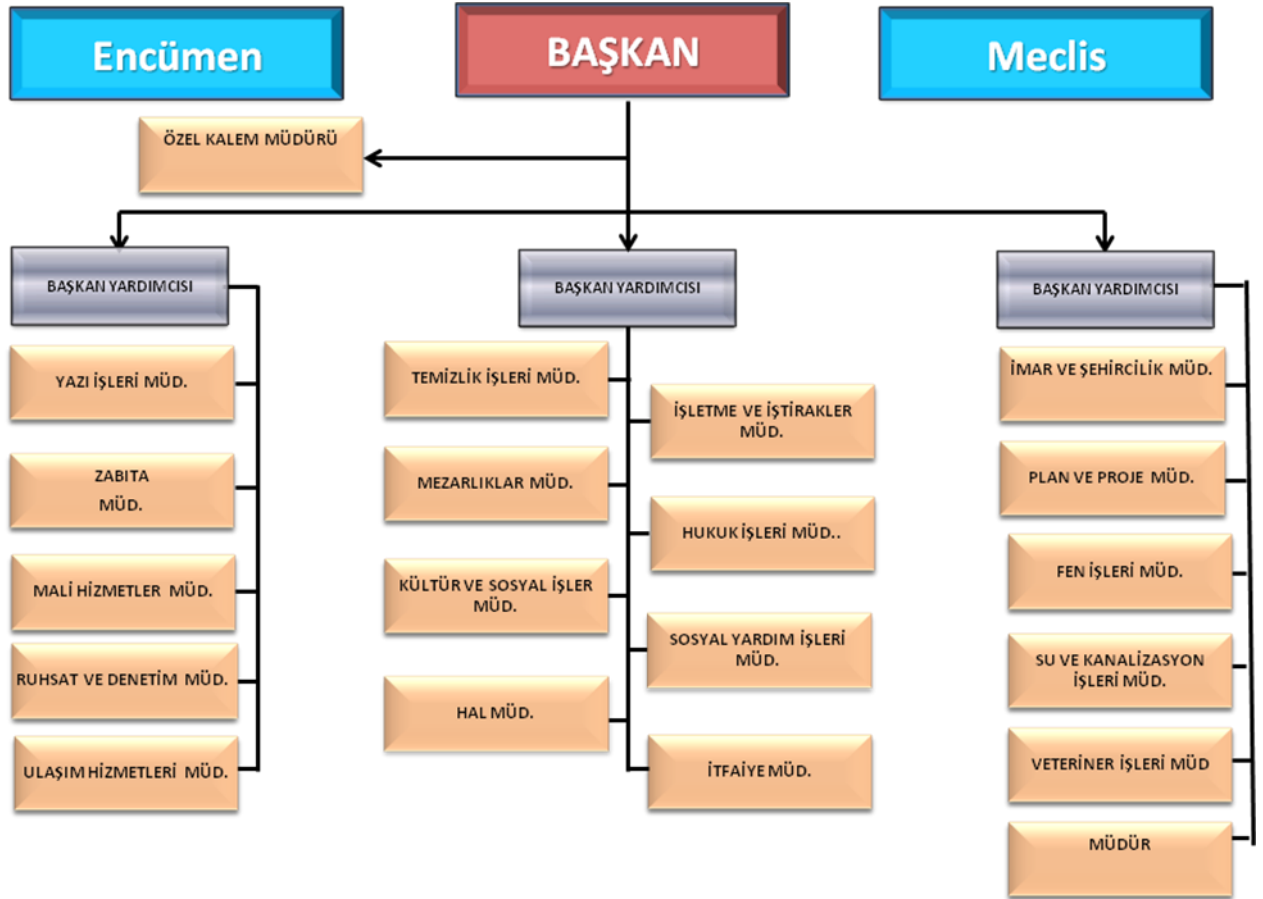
Encümen

BAŞKAN

Meclis

ÖZEL KALEM MÜDÜRÜ

BAŞKAN YARDIMCISI

YAZI İŞLERİ MÜD.

ZABITA MÜD.

MALİ HİZMETLER MÜD.

RUHSAT VE DENETİM MÜD.

ULAŞIM HİZMETLERİ MÜD.

BAŞKAN YARDIMCISI

TEMİZLİK İŞLERİ MÜD.

İŞLETME VE İŞTİRAKLER MÜD.

MEZARLIKLAR MÜD.

HUKUK İŞLERİ MÜD..

KÜLTÜR VE SOSYAL İŞLER MÜD.

SOSYAL YARDIM İŞLERİ MÜD.

HAL MÜD.

İTFAİYE MÜD.

BAŞKAN YARDIMCISI

İMAR VE ŞEHİRCİLİK MÜD.

PLAN VE PROJE MÜD.

FEN İŞLERİ MÜD.

SU VE KANALİZASYON İŞLERİ MÜD.

VETERİNER İŞLERİ MÜD

MÜDÜR